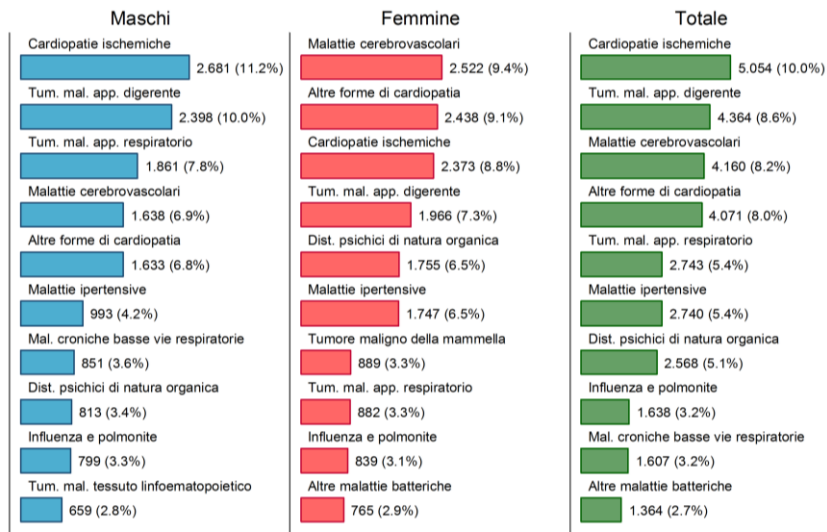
Maschi

Cardiopatie ischemiche
2.681 (11.2%)

Tum. mal. app. digerente
2.398 (10.0%)

Tum. mal. app. respiratorio
1.861 (7.8%)

Malattie cerebrovascolari
1.638 (6.9%)

Altre forme di cardiopatia
1.633 (6.8%)

Malattie ipertensive
993 (4.2%)

Mal. croniche basse vie respiratorie
851 (3.6%)

Dist. psichici di natura organica
813 (3.4%)

Influenza e polmonite
799 (3.3%)

Tum. mal. tessuto linfoematopoietico
659 (2.8%)

Femmine

Malattie cerebrovascolari
2.522 (9.4%)

Altre forme di cardiopatia
2.438 (9.1%)

Cardiopatie ischemiche
2.373 (8.8%)

Tum. mal. app. digerente
1.966 (7.3%)

Dist. psichici di natura organica
1.755 (6.5%)

Malattie ipertensive
1.747 (6.5%)

Tumore maligno della mammella
889 (3.3%)

Tum. mal. app. respiratorio
882 (3.3%)

Influenza e polmonite
839 (3.1%)

Altre malattie batteriche
765 (2.9%)

Totale

Cardiopatie ischemiche
5.054 (10.0%)

Tum. mal. app. digerente
4.364 (8.6%)

Malattie cerebrovascolari
4.160 (8.2%)

Altre forme di cardiopatia
4.071 (8.0%)

Tum. mal. app. respiratorio
2.743 (5.4%)

Malattie ipertensive
2.740 (5.4%)

Dist. psichici di natura organica
2.568 (5.1%)

Influenza e polmonite
1.638 (3.2%)

Mal. croniche basse vie respiratorie
1.607 (3.2%)

Altre malattie batteriche
1.364 (2.7%)